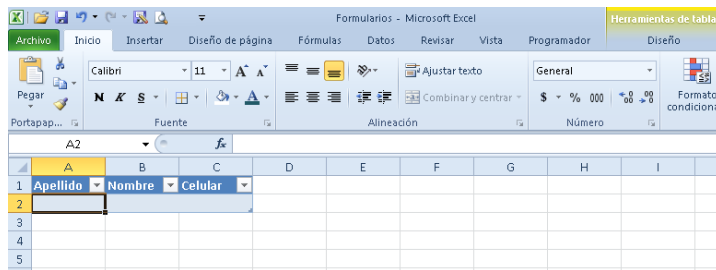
Formularios - Microsoft Excel
Herramientas de tabla
Archivo Inicio Insertar Diseño de página Fórmulas Datos Revisar Vista Programador Diseño
Pegar
Calibri 11 A A
N K S
Ajustar texto
Combinar y centrar
General
$ % 000 ,0 ,00
Formato condiciona
Portapap... Fuente Alineación Número
A2 fx

| | A | B | C | D | E | F | G | H | I |
|---|---|---|---|---|---|---|---|---|---|
| 1 | Apellido | Nombre | Celular | | | | | | |
| 2 | | | | | | | | | |
| 3 | | | | | | | | | |
| 4 | | | | | | | | | |
| 5 | | | | | | | | | |